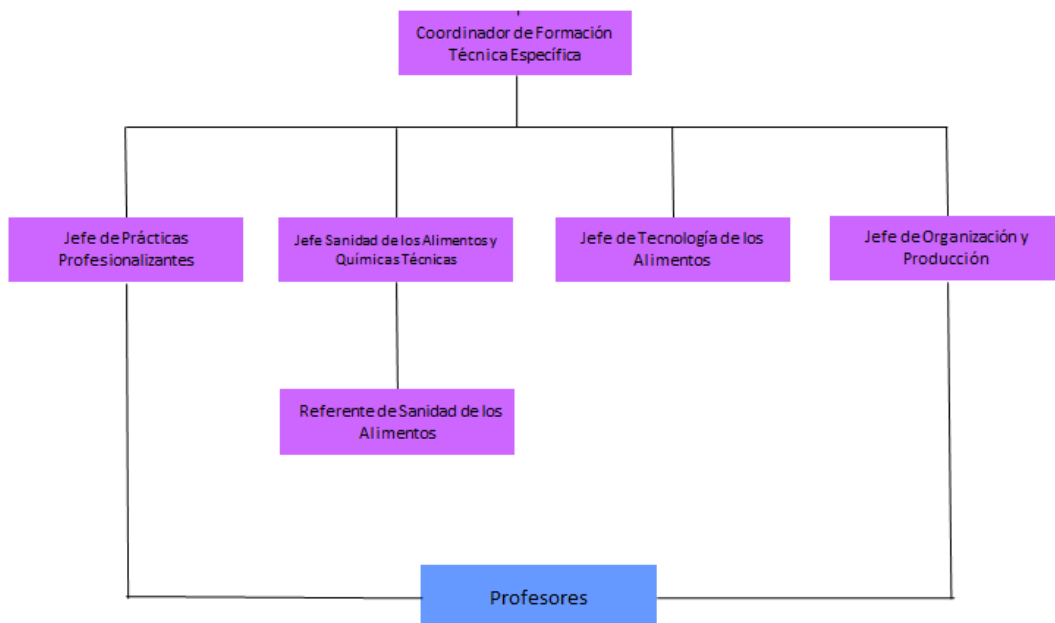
Coordinador de Formación Técnica Específica

Jefe de Prácticas Profesionalizantes

Jefe Sanidad de los Alimentos y Quimicas Técnicas

Jefe de Tecnología de los Alimentos

Jefe de Organización y Producción

Referente de Sanidad de los Alimentos

Profesores